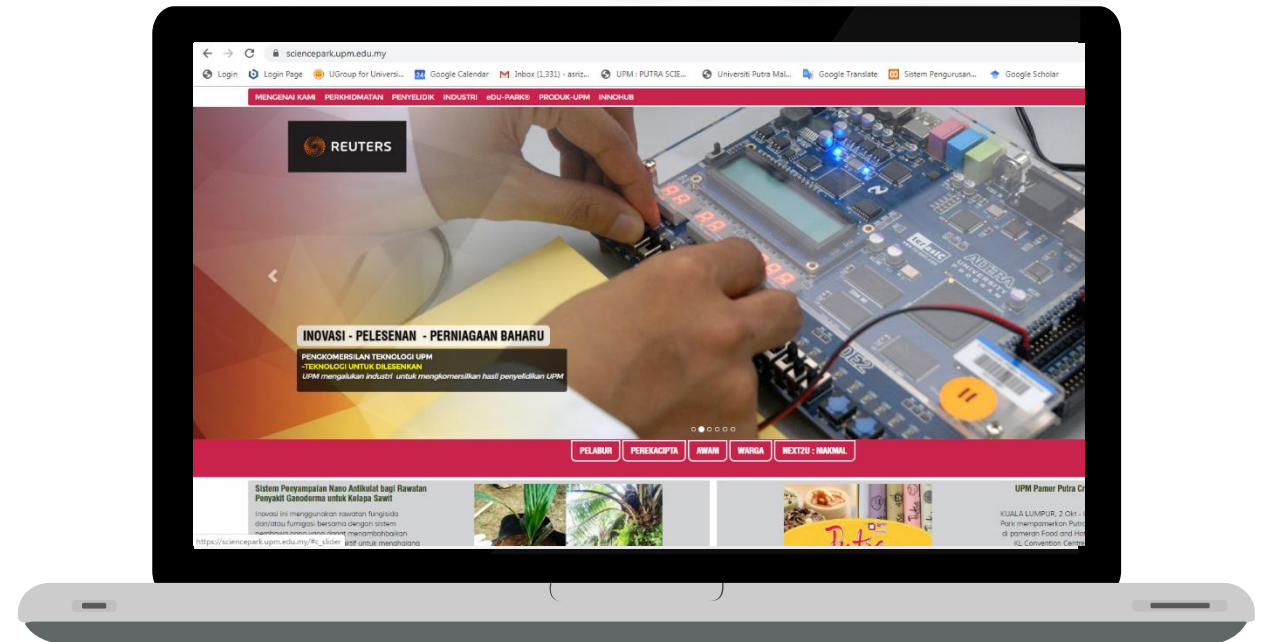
sciencepark.upm.edu.my

Login  Login Page  UGroup for Universi...  Google Calendar  Inbox (1,331) - asriz...  UPM : PUTRA SCIE...  Universiti Putra Mal...  Google Translate  Sistem Pengurusan...  Google Scholar

MENGENAI KAMI  PERKHIDMATAN  PENYELIDIK  INDUSTRI  eDU-PARK®  PRODUK-UPM  INNOHUB

REUTERS

INOVASI - PELESENAN - PERNIAGAAN BAHARU

PENGKOMERSILAN TEKNOLOGI UPM
-TEKNOLOGI UNTUK DILESENKAN
UPM mengalukan industri untuk mengkomersilkan hasil penyelidikan UPM

PELABUR  PEREKACIPTA  AWAM  WARGA  NEXT2U : MAKMAL

Sistem Penyampaian Nano Antikulat bagi Rawatan Penyakit Ganoderma untuk Kelapa Sawit

Inovasi ini menggunakan rawatan fungisida dan/atau fumigasi bersama dengan sistem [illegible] untuk menghalang

https://sciencepark.upm.edu.my/#c_slider

UPM Pamer Putra Cr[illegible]

KUALA LUMPUR, 2 Okt - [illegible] Park mempamerkan Putra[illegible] di pameran Food and Ho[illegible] KL Convention Centr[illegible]